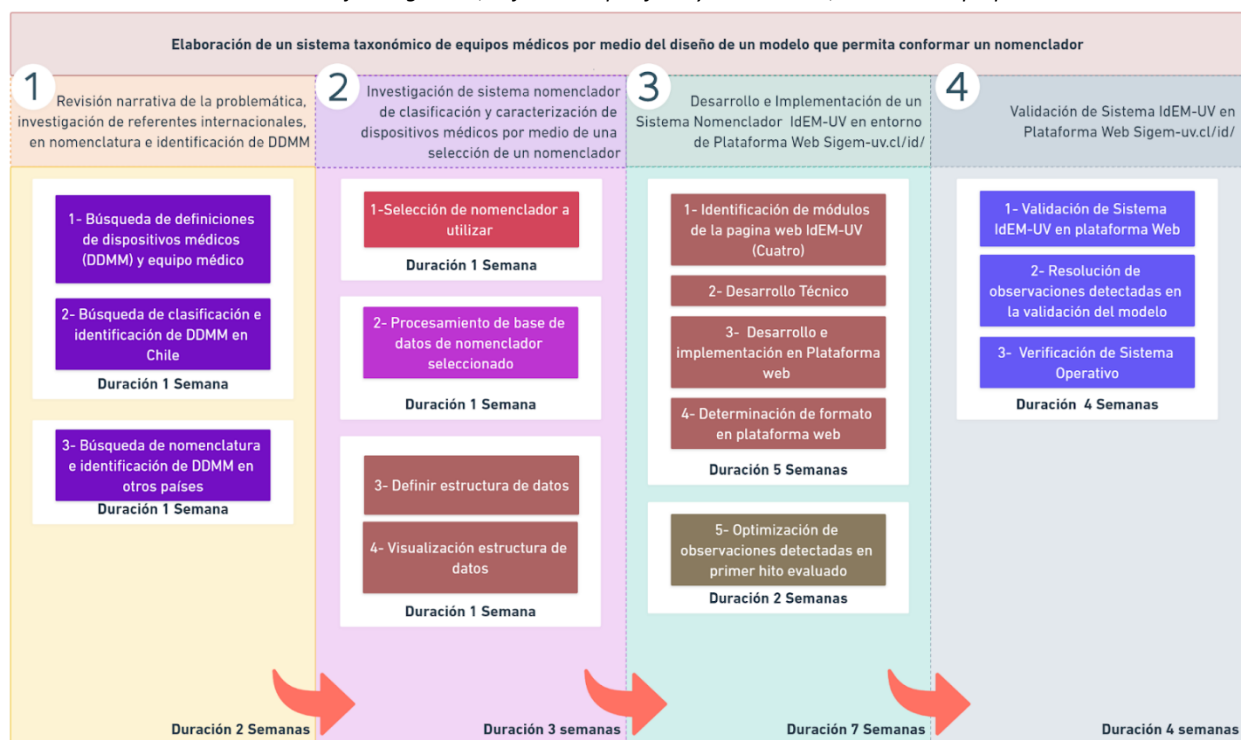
Elaboración de un sistema taxonómico de equipos médicos por medio del diseño de un modelo que permita conformar un nomenclador

1

Revisión narrativa de la problemática, investigación de referentes internacionales, en nomenclatura e identificación de DDMM

1- Búsqueda de definiciones de dispositivos médicos (DDMM) y equipo médico

2- Búsqueda de clasificación e identificación de DDMM en Chile

Duración 1 Semana

3- Búsqueda de nomenclatura e identificación de DDMM en otros países

Duración 1 Semana

Duración 2 Semanas

2

Investigación de sistema nomenclador de clasificación y caracterización de dispositivos médicos por medio de una selección de un nomenclador

1-Selección de nomenclador a utilizar

Duración 1 Semana

2- Procesamiento de base de datos de nomenclador seleccionado

Duración 1 Semana

3- Definir estructura de datos

4- Visualización estructura de datos

Duración 1 Semana

Duración 3 semanas

3

Desarrollo e Implementación de un Sistema Nomenclador IdEM-UV en entorno de Plataforma Web Sigem-uv.cl/id/

1- Identificación de módulos de la pagina web IdEM-UV (Cuatro)

2- Desarrollo Técnico

3- Desarrollo e implementación en Plataforma web

4- Determinación de formato en plataforma web

Duración 5 Semanas

5- Optimización de observaciones detectadas en primer hito evaluado

Duración 2 Semanas

Duración 7 Semanas

4

Validación de Sistema IdEM-UV en Plataforma Web Sigem-uv.cl/id/

1- Validación de Sistema IdEM-UV en plataforma Web

2- Resolución de observaciones detectadas en la validación del modelo

3- Verificación de Sistema Operativo

Duración 4 Semanas

Duración 4 semanas